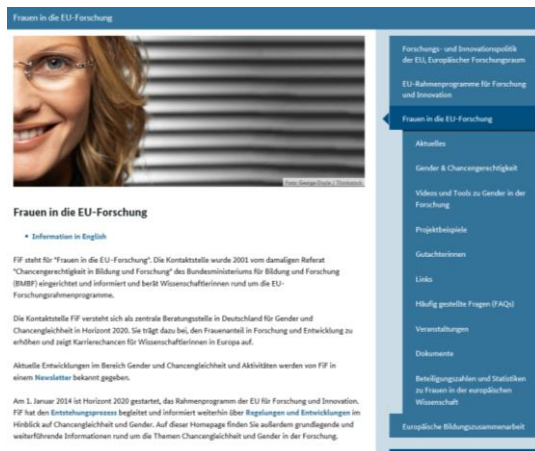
Frauen in die EU-Forschung

Foto: George Doyle / Thinkstock

Frauen in die EU-Forschung

• Information in English

FiF steht für "Frauen in die EU-Forschung". Die Kontaktstelle wurde 2001 vom damaligen Referat "Chancengerechtigkeit in Bildung und Forschung" des Bundesministeriums für Bildung und Forschung (BMBF) eingerichtet und informiert und berät Wissenschaftlerinnen rund um die EU-Forschungsrahmenprogramme.

Die Kontaktstelle FiF versteht sich als zentrale Beratungsstelle in Deutschland für Gender und Chancengleichheit in Horizont 2020. Sie trägt dazu bei, den Frauenanteil in Forschung und Entwicklung zu erhöhen und zeigt Karrierechancen für Wissenschaftlerinnen in Europa auf.

Aktuelle Entwicklungen im Bereich Gender und Chancengleichheit und Aktivitäten werden von FiF in einem Newsletter bekannt gegeben.

Am 1. Januar 2014 ist Horizont 2020 gestartet, das Rahmenprogramm der EU für Forschung und Innovation. FiF hat den Entstehungsprozess begleitet und informiert weiterhin über Regelungen und Entwicklungen im Hinblick auf Chancengleichheit und Gender. Auf dieser Homepage finden Sie außerdem grundlegende und weiterführende Informationen rund um die Themen Chancengleichheit und Gender in der Forschung.

Forschungs- und Innovationspolitik der EU, Europäischer Forschungsraum

EU-Rahmenprogramme für Forschung und Innovation

Frauen in die EU-Forschung

Aktuelles

Gender & Chancengerechtigkeit

Videos und Tools zu Gender in der Forschung

Projektbeispiele

Gutachterinnen

Links

Häufig gestellte Fragen (FAQs)

Veranstaltungen

Dokumente

Beteiligungszahlen und Statistiken zu Frauen in der europäischen Wissenschaft

Europäische Bildungszusammenarbeit